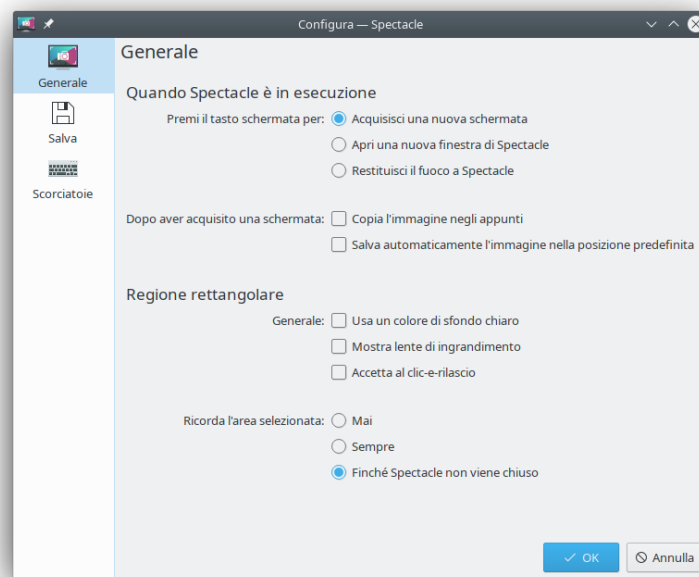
Configura — Spectacle

Generale

Salva

Scorciatoie

Generale

Quando Spectacle è in esecuzione

Premi il tasto schermata per: Acquisisci una nuova schermata

Apri una nuova finestra di Spectacle

Restituisci il fuoco a Spectacle

Dopo aver acquisito una schermata: Copia l'immagine negli appunti

Salva automaticamente l'immagine nella posizione predefinita

Regione rettangolare

Generale: Usa un colore di sfondo chiaro

Mostra lente di ingrandimento

Accetta al clic-e-rilascio

Ricorda l'area selezionata: Mai

Sempre

Finché Spectacle non viene chiuso

OK

Annulla